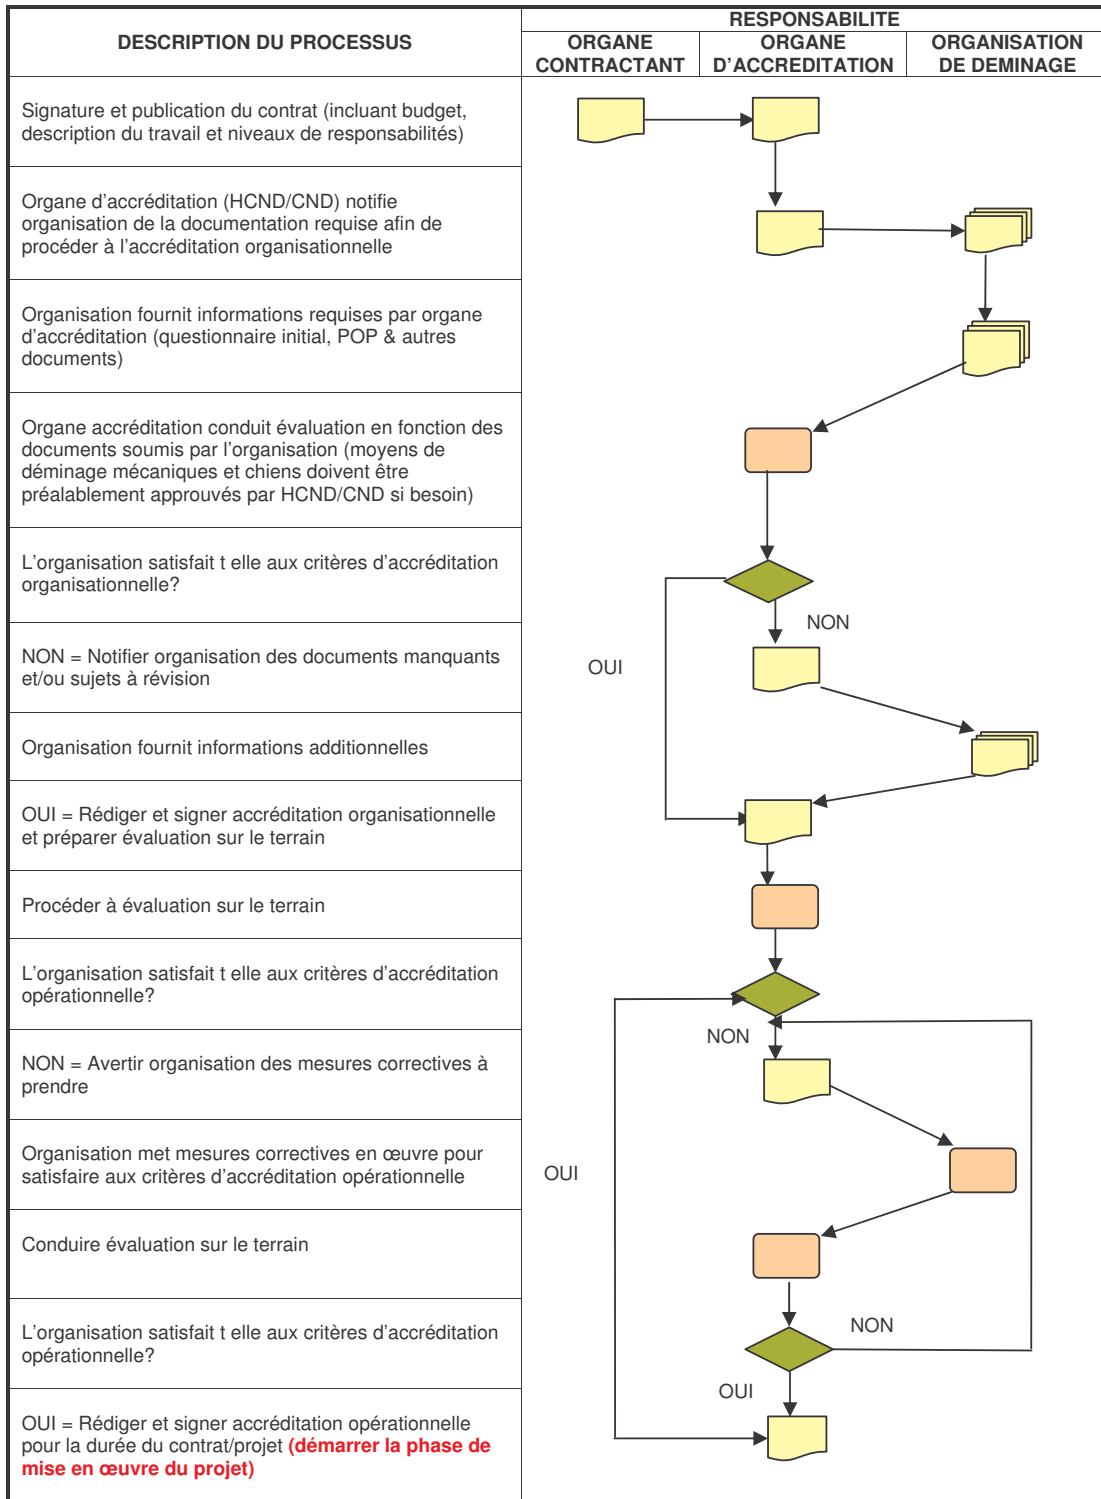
| DESCRIPTION DU PROCESSUS | RESPONSABILITE ORGANE CONTRACTANT | ORGANE D'ACCREDITATION | ORGANISATION DE DEMINAGE |
|---|---|---|---|
| Signature et publication du contrat (incluant budget, description du travail et niveaux de responsabilités) | | | |
| Organe d'accréditation (HCND/CND) notifie organisation de la documentation requise afin de procéder à l'accréditation organisationnelle | | | |
| Organisation fournit informations requises par organe d'accréditation (questionnaire initial, POP & autres documents) | | | |
| Organe accréditation conduit évaluation en fonction des documents soumis par l'organisation (moyens de déminage mécaniques et chiens doivent être préalablement approuvés par HCND/CND si besoin) | | | |
| L'organisation satisfait t elle aux critères d'accréditation organisationnelle? | | | |
| NON = Notifier organisation des documents manquants et/ou sujets à révision | OUI | NON | |
| Organisation fournit informations additionnelles | | | |
| OUI = Rédiger et signer accréditation organisationnelle et préparer évaluation sur le terrain | | | |
| Procéder à évaluation sur le terrain | | | |
| L'organisation satisfait t elle aux critères d'accréditation opérationnelle? | | | |
| NON = Avertir organisation des mesures correctives à prendre | | NON | |
| Organisation met mesures correctives en œuvre pour satisfaire aux critères d'accréditation opérationnelle | OUI | | |
| Conduire évaluation sur le terrain | | | |
| L'organisation satisfait t elle aux critères d'accréditation opérationnelle? | | | NON |
| OUI = Rédiger et signer accréditation opérationnelle pour la durée du contrat/projet **(démarrer la phase de mise en œuvre du projet)** | | OUI | |